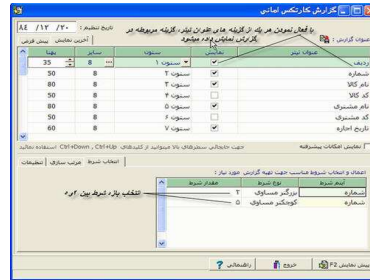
گزارش کاردکس امانی

عنوان گزارش :

تاریخ تنظیم : ۸٤ /۱۲ /۲۰

آخرین نمایش | پیش فرض

با فعال نمودن هر یک از گزینه های عنوان تیتر، گزینه مربوطه در گزارش نمایش داده میشود.

| عنوان تیتر | نمایش | ستون | سایز | پهنا |
|---|---|---|---|---|
| ردیف | ✓ | ستون ۱ | 8 | 35 |
| شماره | ✓ | ستون ۲ | 8 | 50 |
| نام کالا | ✓ | ستون ۳ | 8 | 80 |
| کد کالا | ✓ | ستون ٤ | 8 | 50 |
| نام مشتری | ✓ | ستون ٥ | 8 | 80 |
| کد مشتری | ✓ | ستون ٦ | 8 | 50 |
| تاریخ اجاره | ✓ | ستون ۷ | 8 | 60 |

نمایش امکانات پیشرفته

جهت جابجایی سطرهای بالا میتوانید از کلیدهای Ctrl+Down , Ctrl+Up استفاده نمائید

انتخاب شرط | ترتیب سازی | تنظیمات

اعمال و انتخاب شروط مناسب جهت تهیه گزارش مورد نیاز :

| اسم شرط | نوع شرط | مقدار شرط |
|---|---|---|
| شماره | بزرگتر مساوی ۳ | |
| شماره | کوچکتر مساوی ۵ | |

انتخاب بازه شرط بین ۳ و ۵

پیش نمایش F2 | خروج | راهنمائی